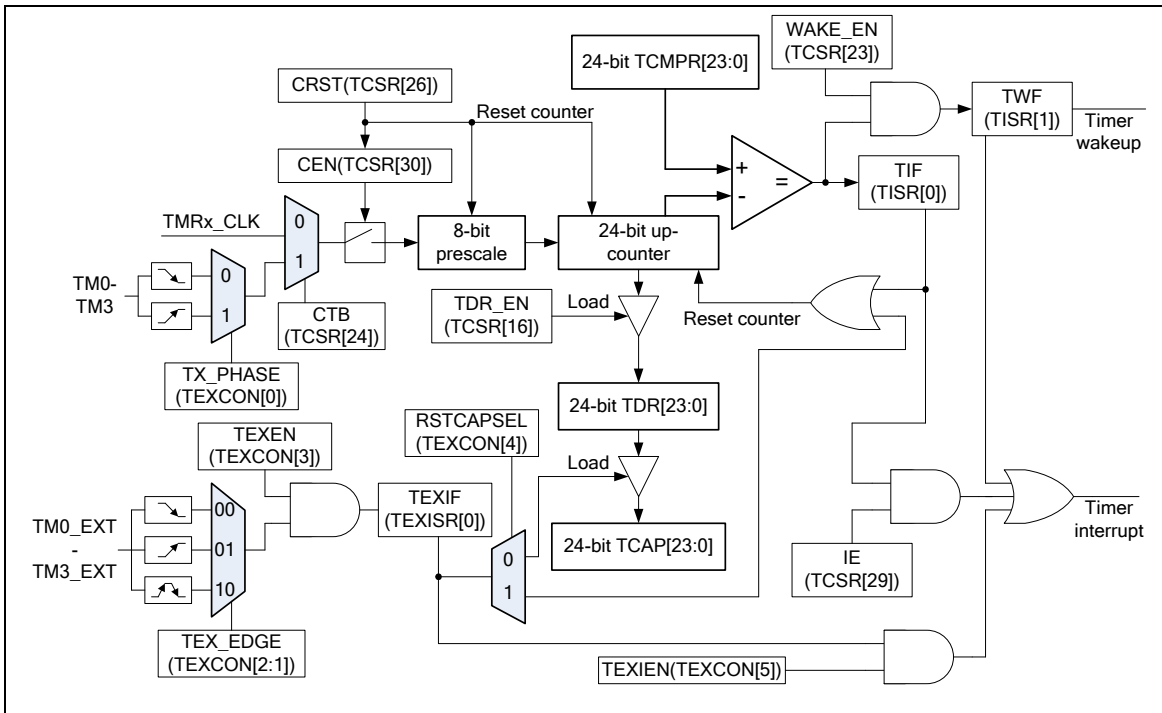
WAKE_EN (TCSR[23])

24-bit TCMPR[23:0]

CRST(TCSR[26])

Reset counter

TWF (TISR[1])

Timer wakeup

CEN(TCSR[30])

+

=

-

TIF (TISR[0])

TMRx_CLK

0

1

8-bit prescale

24-bit up-counter

TM0-TM3

0

1

CTB (TCSR[24])

TDR_EN (TCSR[16])

Load

Reset counter

TX_PHASE (TEXCON[0])

24-bit TDR[23:0]

RSTCAPSEL (TEXCON[4])

TEXEN (TEXCON[3])

Load

TEXIF (TEXISR[0])

TM0_EXT - TM3_EXT

00

01

10

0

1

24-bit TCAP[23:0]

Timer interrupt

IE (TCSR[29])

TEX_EDGE (TEXCON[2:1])

TEXIEN(TEXCON[5])